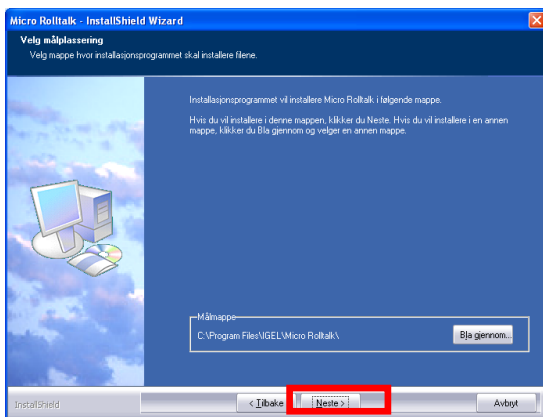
Micro Rolltalk - InstallShield Wizard

Velg målplassering

Velg mappe hvor installasjonsprogrammet skal installere filene.

Installasjonsprogrammet vil installere Micro Rolltalk i følgende mappe.

Hvis du vil installere i denne mappen, klikker du Neste. Hvis du vil installere i en annen mappe, klikker du Bla gjennom og velger en annen mappe.

Målmappe

C:\Program Files\IGEL\Micro Rolltalk\

Bla gjennom...

InstallShield

< Tilbake

Neste >

Avbryt